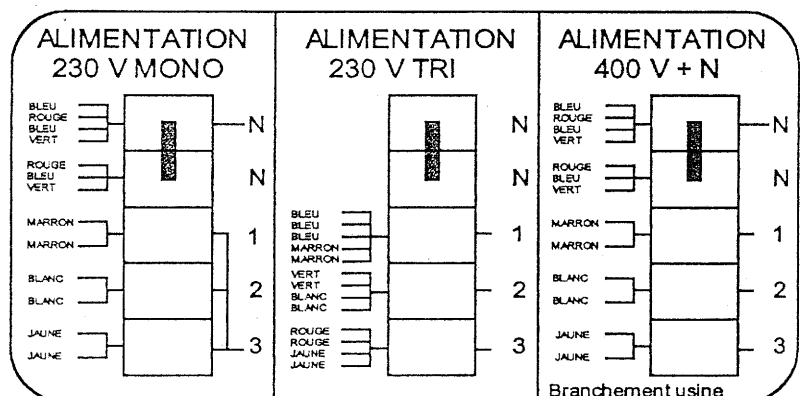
ALIMENTATION 230 V MONO

BLEU
ROUGE
BLEU
VERT

N

ROUGE
BLEU
VERT

N

MARRON

MARRON

1

BLANC

BLANC

2

JAUNE

JAUNE

3

ALIMENTATION 230 V TRI

N

N

BLEU
BLEU
BLEU
MARRON
MARRON

1

VERT
VERT
BLANC
BLANC

2

ROUGE
ROUGE
JAUNE
JAUNE

3

ALIMENTATION 400 V + N

BLEU
ROUGE
BLEU
VERT

N

ROUGE
BLEU
VERT

N

MARRON

MARRON

1

BLANC

BLANC

2

JAUNE

JAUNE

3

Branchement usine